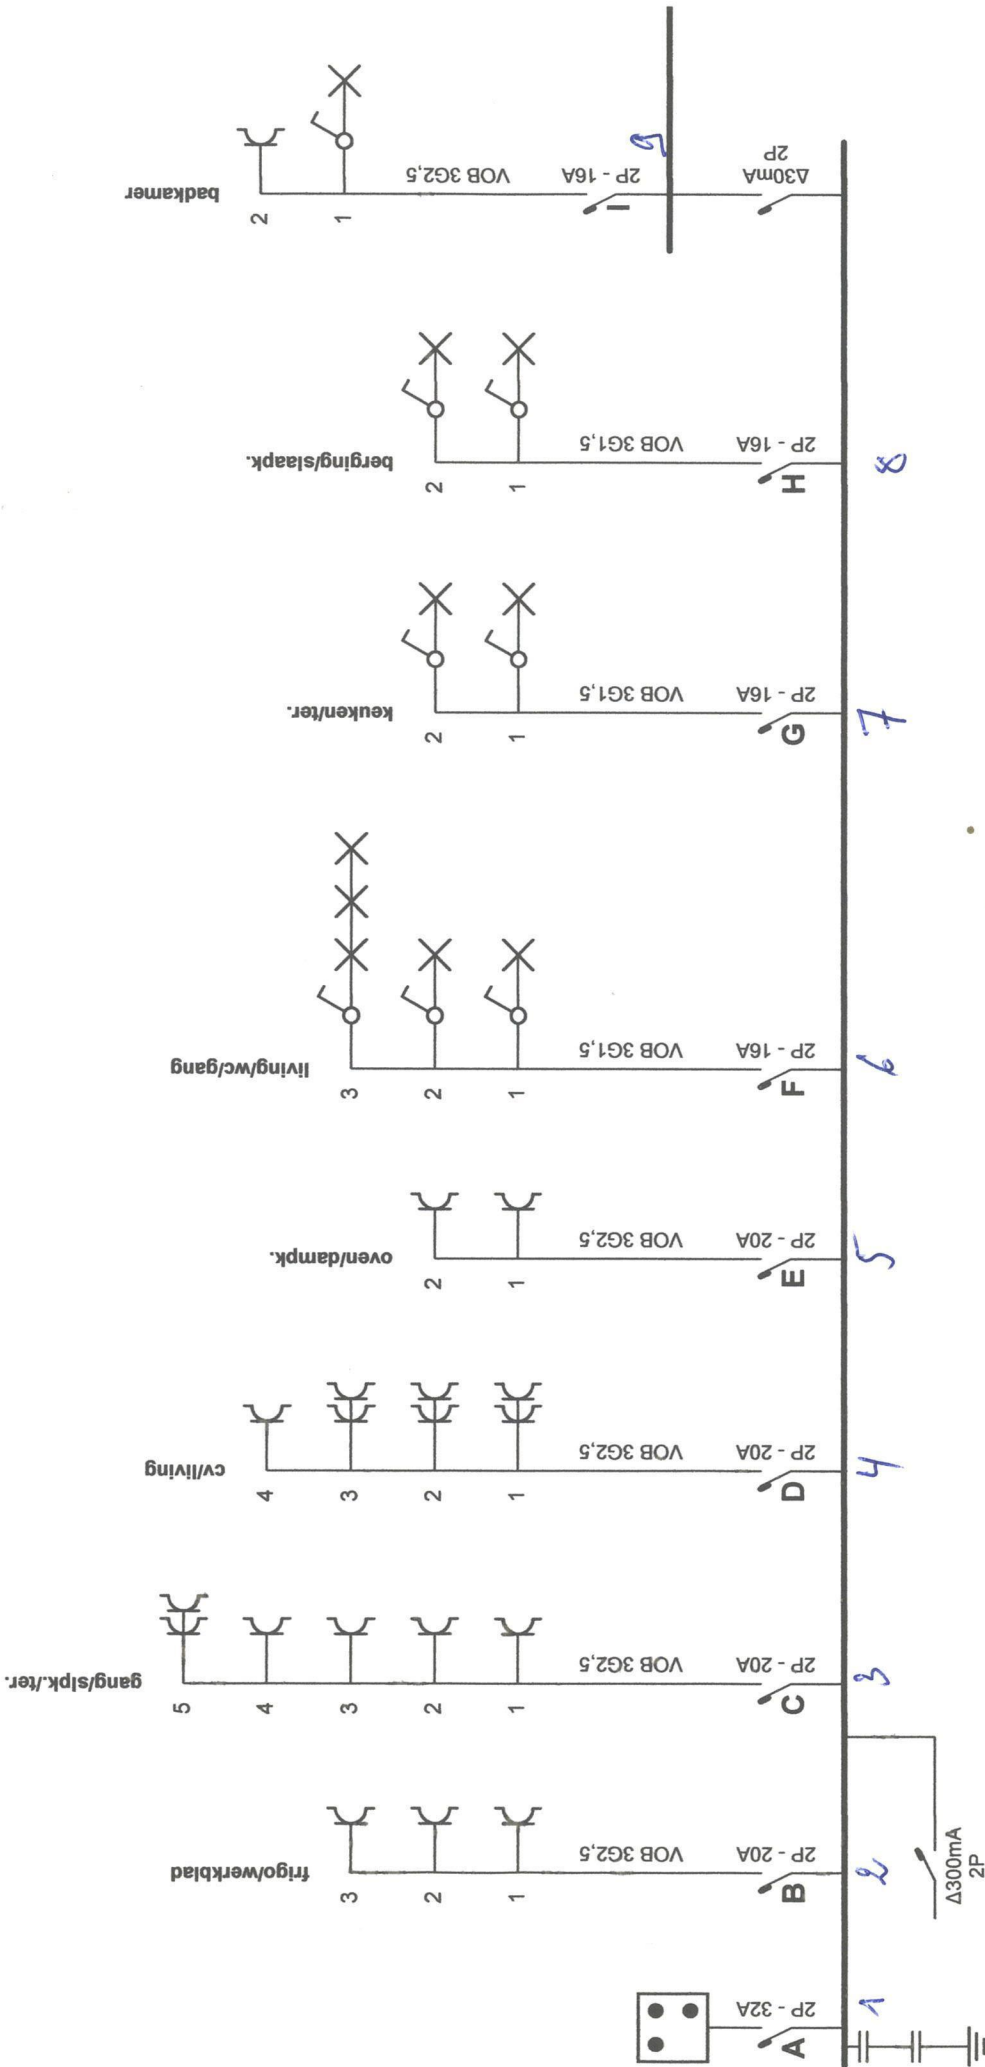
badkamer
2
1
VOB 3G2,5
2P - 16A
I
9
Δ30mA
2P

berging/slaapk.
2
1
VOB 3G1,5
2P - 16A
H
8

keuken/ter.
2
1
VOB 3G1,5
2P - 16A
G
7

living/wc/gang
3
2
1
VOB 3G1,5
2P - 16A
F
6

oven/dampk.
2
1
VOB 3G2,5
2P - 20A
E
5

cv/living
4
3
2
1
VOB 3G2,5
2P - 20A
D
4

gang/slpk./ter.
5
4
3
2
1
VOB 3G2,5
2P - 20A
C
3

frigo/werkblad
3
2
1
VOB 3G2,5
2P - 20A
B
2

Δ300mA
2P

2P - 32A
A
1